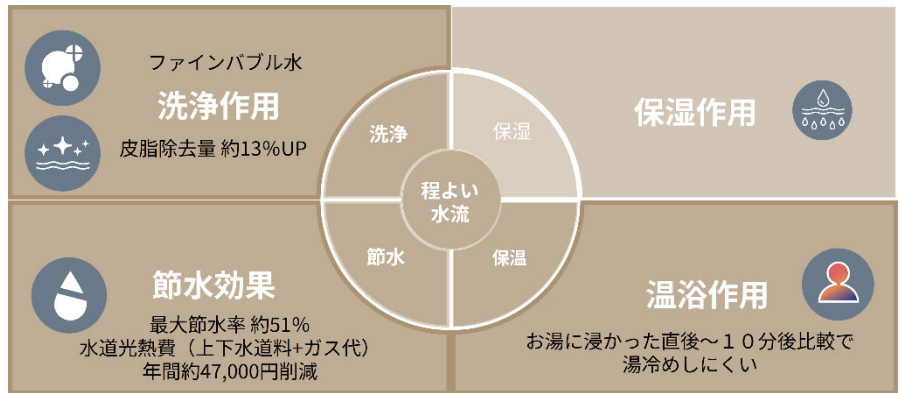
ファインバブル水
洗浄作用
皮脂除去量 約13%UP

保湿作用

洗浄
保湿
程よい水流
節水
保温

節水効果
最大節水率 約51%
水道光熱費（上下水道料+ガス代）
年間約47,000円削減

温浴作用
お湯に浸かった直後〜１０分後比較で
湯冷めしにくい